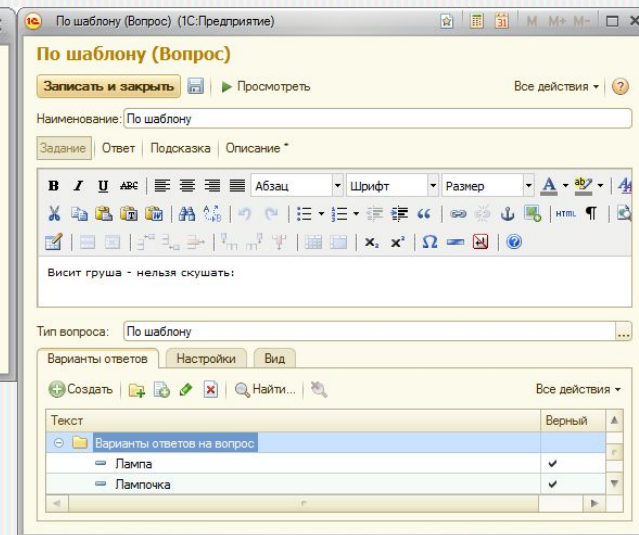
По шаблону (Вопрос) (1С:Предприятие)

M M+ M-

По шаблону (Вопрос)

Записать и закрыть

Просмотреть

Все действия

Наименование: По шаблону

Задание | Ответ | Подсказка | Описание *

B I U ABC Абзац Шрифт Размер

Висит груша - нельзя скушать:

Тип вопроса: По шаблону

Варианты ответов | Настройки | Вид

Создать | Найти...

Все действия

| Текст | Верный |
|---|---|
| Варианты ответов на вопрос | |
| Лампа | ✔ |
| Лампочка | ✔ |